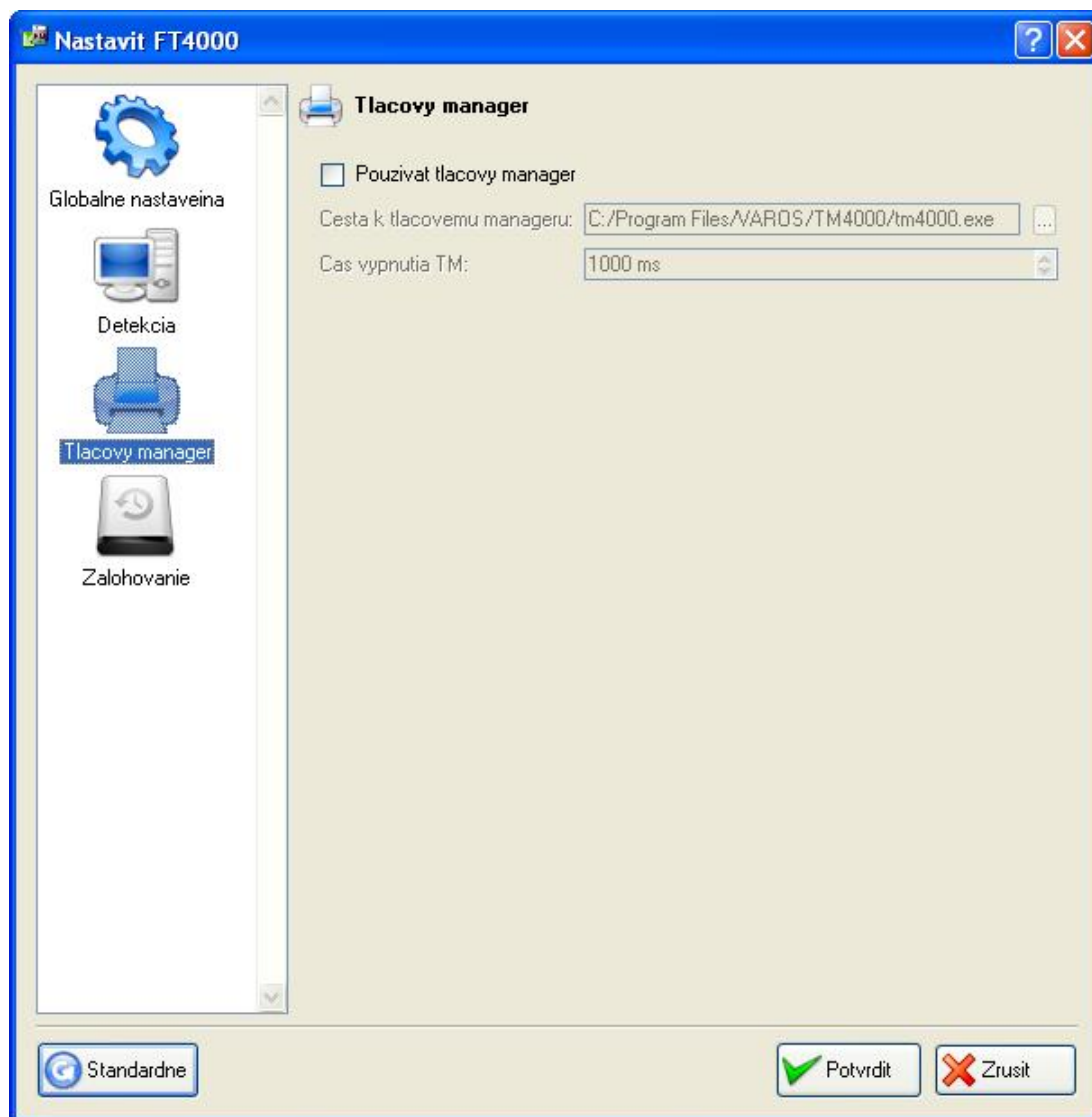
Nastavit FT4000

Globalne nastaveina

Detekcia

Tlacovy manager

Zalohovanie

Tlacovy manager

Pouzivat tlacovy manager

Cesta k tlacovemu manageru: C:/Program Files/VAROS/TM4000/tm4000.exe ...

Cas vypnutia TM: 1000 ms

Standardne

Potvrdit

Zrusit